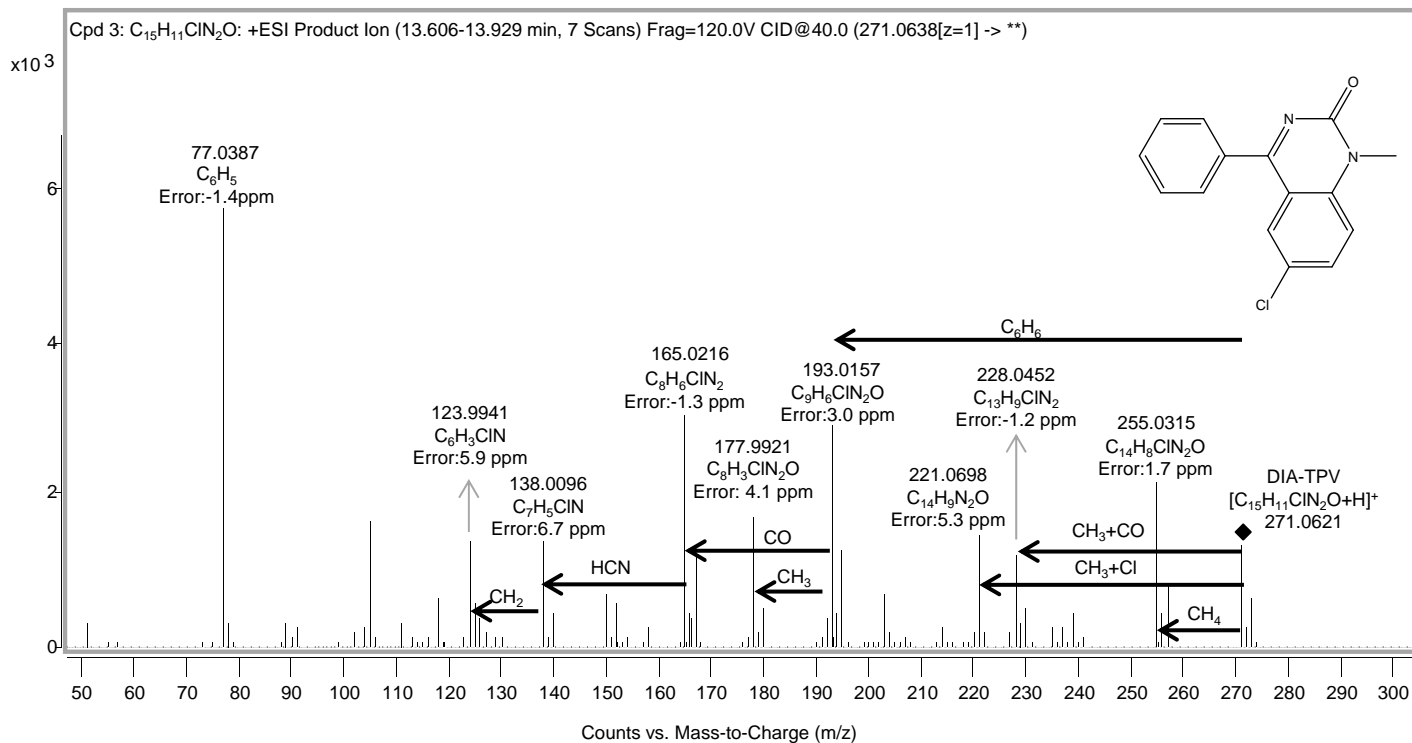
Cpd 3: $C_{15}H_{11}ClN_2O$: +ESI Product Ion (13.606-13.929 min, 7 Scans) Frag=120.0V CID@40.0 (271.0638[z=1] -> **)

x10 3

6

4

2

0

O

N

N

Cl

77.0387
$C_6H_5$
Error:-1.4ppm

123.9941
$C_6H_3ClN$
Error:5.9 ppm

138.0096
$C_7H_5ClN$
Error:6.7 ppm

165.0216
$C_8H_6ClN_2$
Error:-1.3 ppm

177.9921
$C_8H_3ClN_2O$
Error: 4.1 ppm

193.0157
$C_9H_6ClN_2O$
Error:3.0 ppm

221.0698
$C_{14}H_9N_2O$
Error:5.3 ppm

228.0452
$C_{13}H_9ClN_2$
Error:-1.2 ppm

255.0315
$C_{14}H_8ClN_2O$
Error:1.7 ppm

DIA-TPV
$[C_{15}H_{11}ClN_2O+H]^+$
271.0621

$C_6H_6$

CO

HCN

$CH_3$

$CH_2$

$CH_3$+CO

$CH_3$+Cl

$CH_4$

50 60 70 80 90 100 110 120 130 140 150 160 170 180 190 200 210 220 230 240 250 260 270 280 290 300

Counts vs. Mass-to-Charge (m/z)